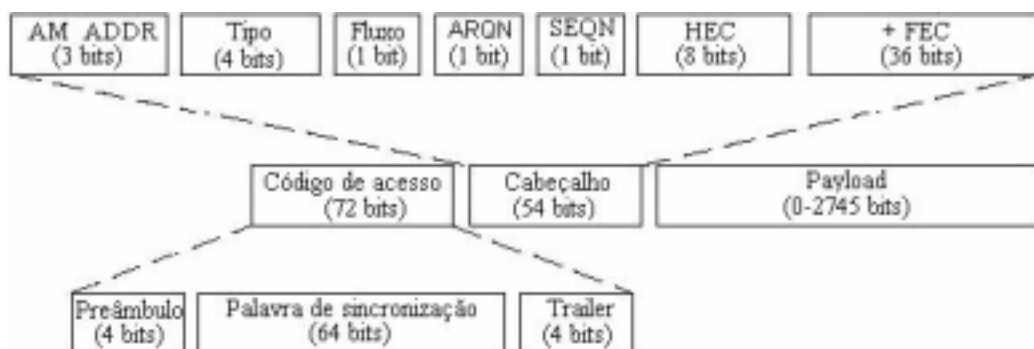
AM ADDR (3 bits)

Tipo (4 bits)

Fluxo (1 bit)

ARQN (1 bit)

SEQN (1 bit)

HEC (8 bits)

+ FEC (36 bits)

Código de acesso (72 bits)

Cabeçalho (54 bits)

Payload (0-2745 bits)

Preâmbulo (4 bits)

Palavra de sincronização (64 bits)

Trailer (4 bits)